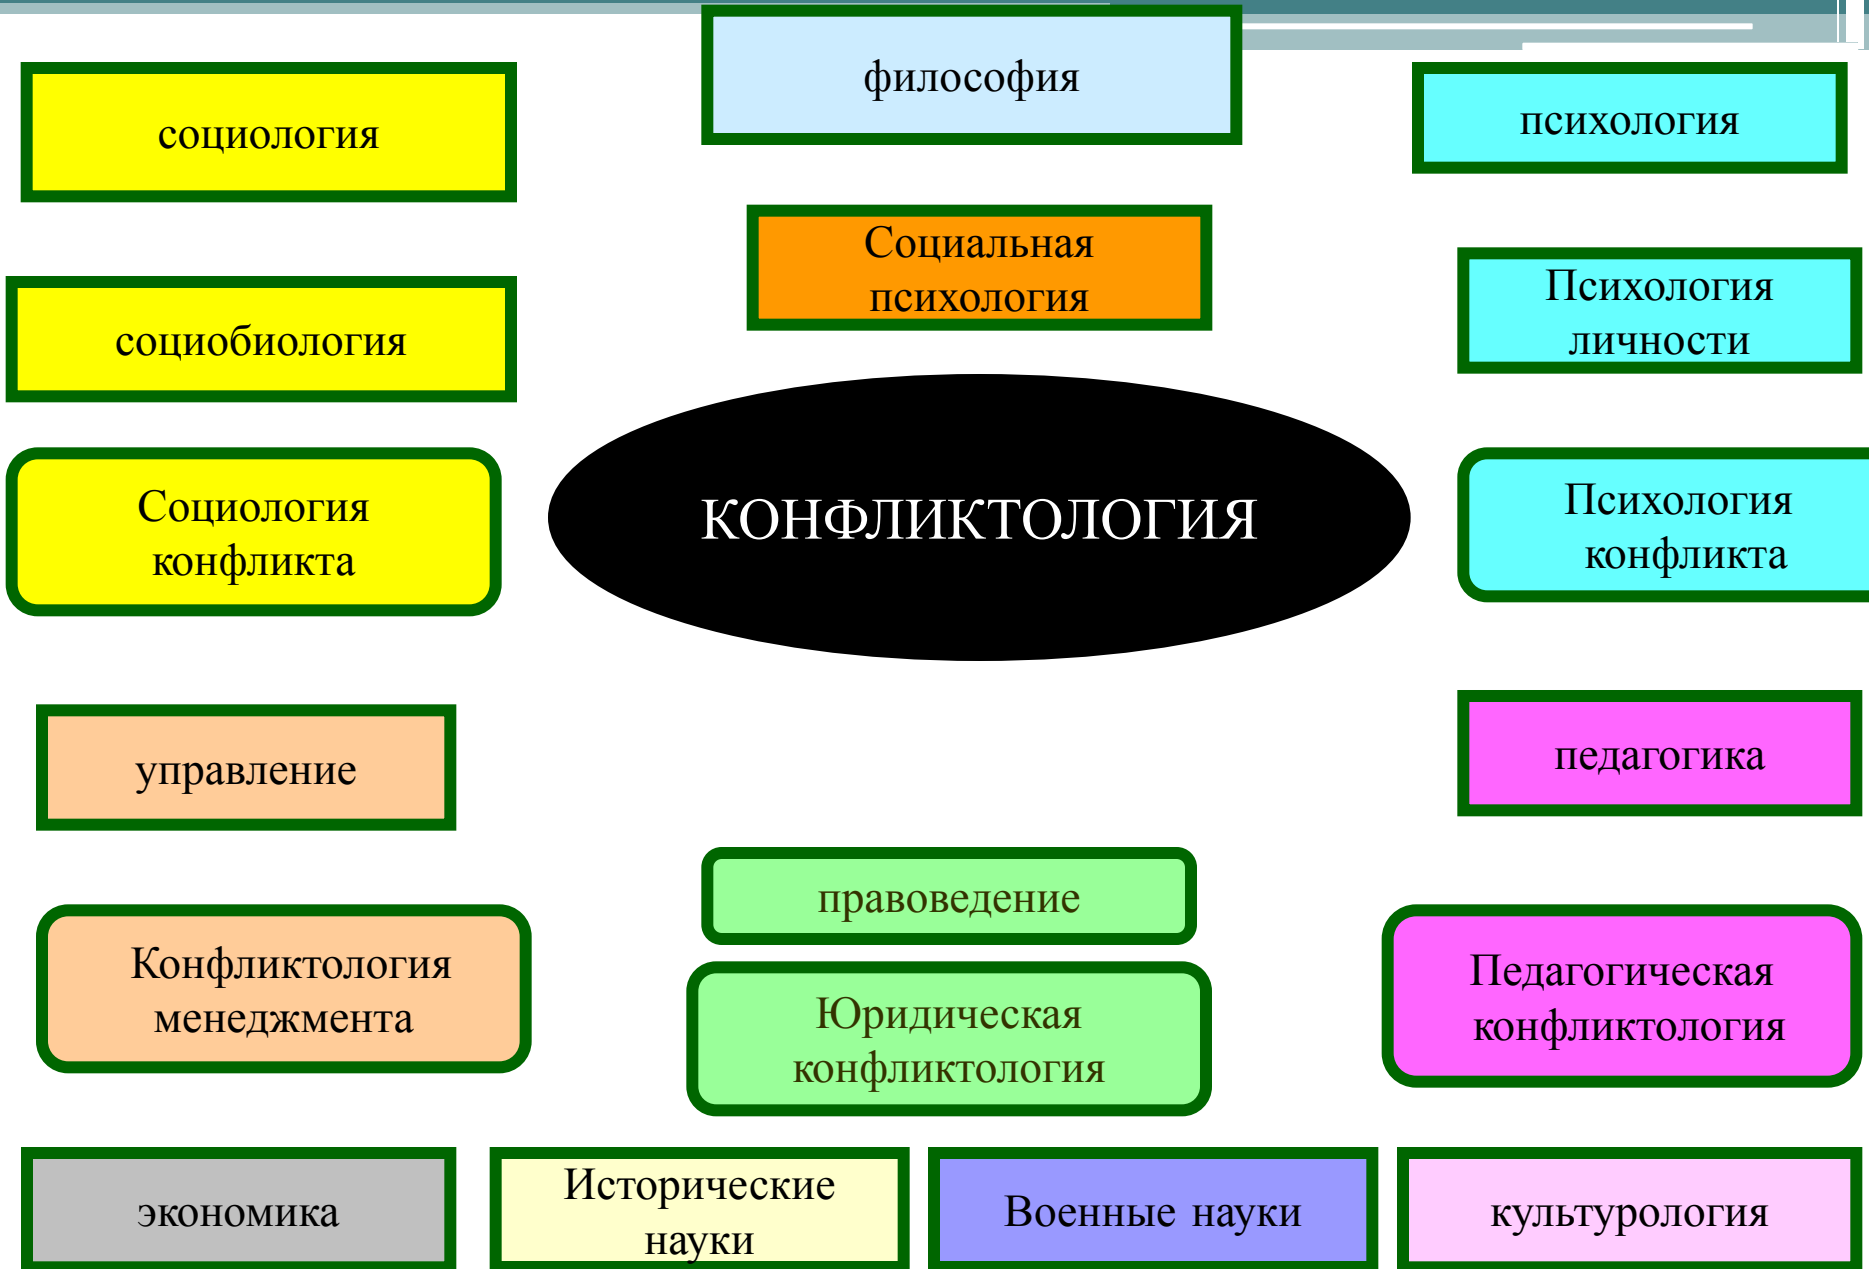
социология

философия

психология

Социальная психология

социобиология

Психология личности

Социология конфликта

КОНФЛИКТОЛОГИЯ

Психология конфликта

управление

педагогика

правоведение

Конфликтология менеджмента

Юридическая конфликтология

Педагогическая конфликтология

экономика

Исторические науки

Военные науки

культурология